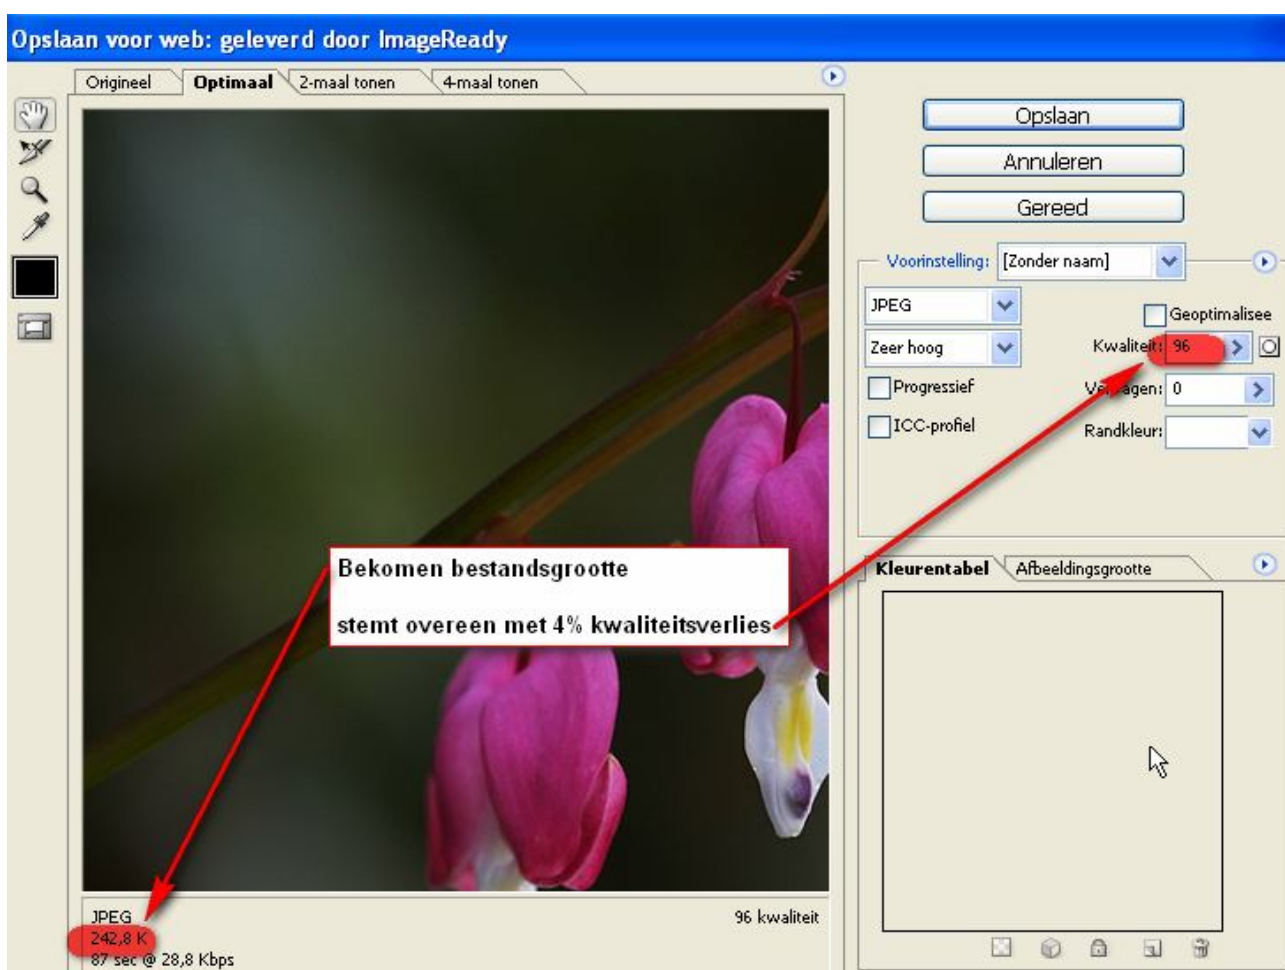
Opslaan voor web: geleverd door ImageReady

Origineel | Optimaal | 2-maal tonen | 4-maal tonen

Opslaan
Annuleren
Gereed

Voorinstelling: [Zonder naam]

JPEG
Zeer hoog
Progressief
ICC-profiel

Geoptimalisee
Kwaliteit: 96
Ve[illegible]agen: 0
Randkleur:

Bekomen bestandsgrootte
stemt overeen met 4% kwaliteitsverlies

Kleurentabel | Afbeeldingsgrootte

JPEG
242,8 K
87 sec @ 28,8 Kbps

96 kwaliteit